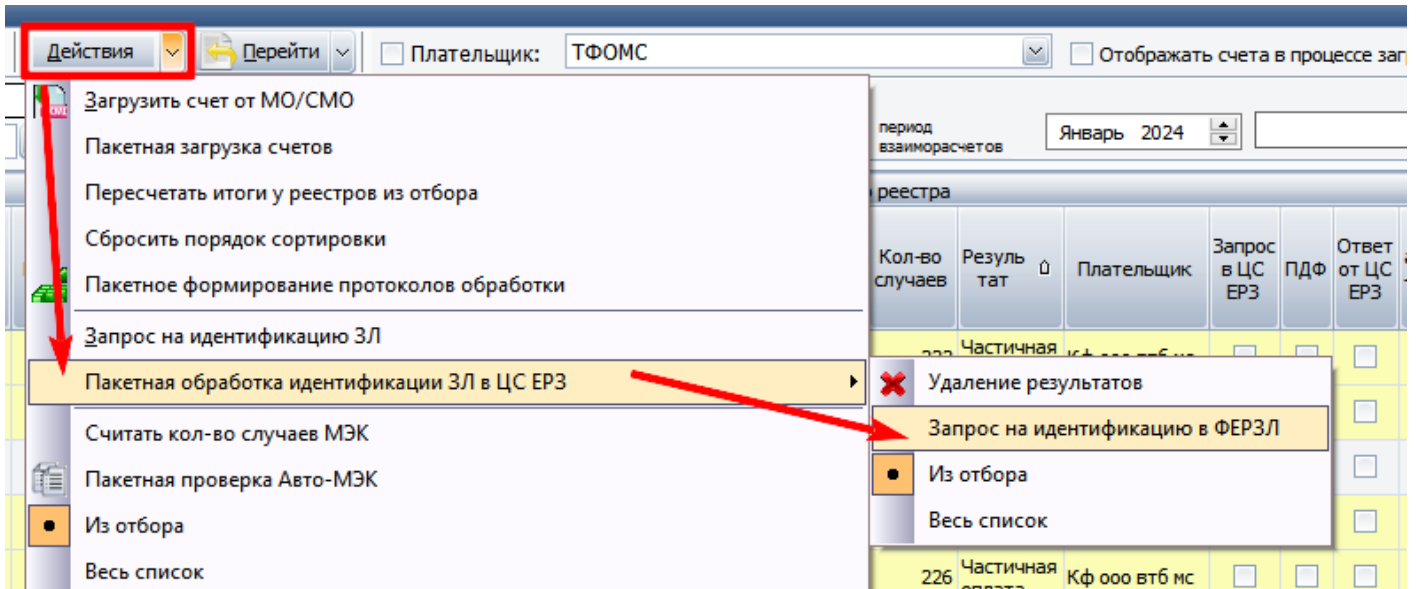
Действия
Перейти
Плательщик: ТФОМС
Отображать счета в процессе заг

Загрузить счет от МО/СМО
Пакетная загрузка счетов
Пересчетать итоги у реестров из отбора
Сбросить порядок сортировки
Пакетное формирование протоколов обработки
Запрос на идентификацию ЗЛ
Пакетная обработка идентификации ЗЛ в ЦС ЕРЗ
Считать кол-во случаев МЭК
Пакетная проверка Авто-МЭК
Из отбора
Весь список

период взаиморасчетов
Январь 2024

реестра

| Кол-во случаев | Резуль тат | Плательщик | Запрос в ЦС ЕРЗ | ПДФ | Ответ от ЦС ЕРЗ |
|---|---|---|---|---|---|
| 222 | Частичная | Кф ооо втб мс | | | |
| 226 | Частичная оплата | Кф ооо втб мс | | | |

Удаление результатов
Запрос на идентификацию в ФЕРЗЛ
Из отбора
Весь список